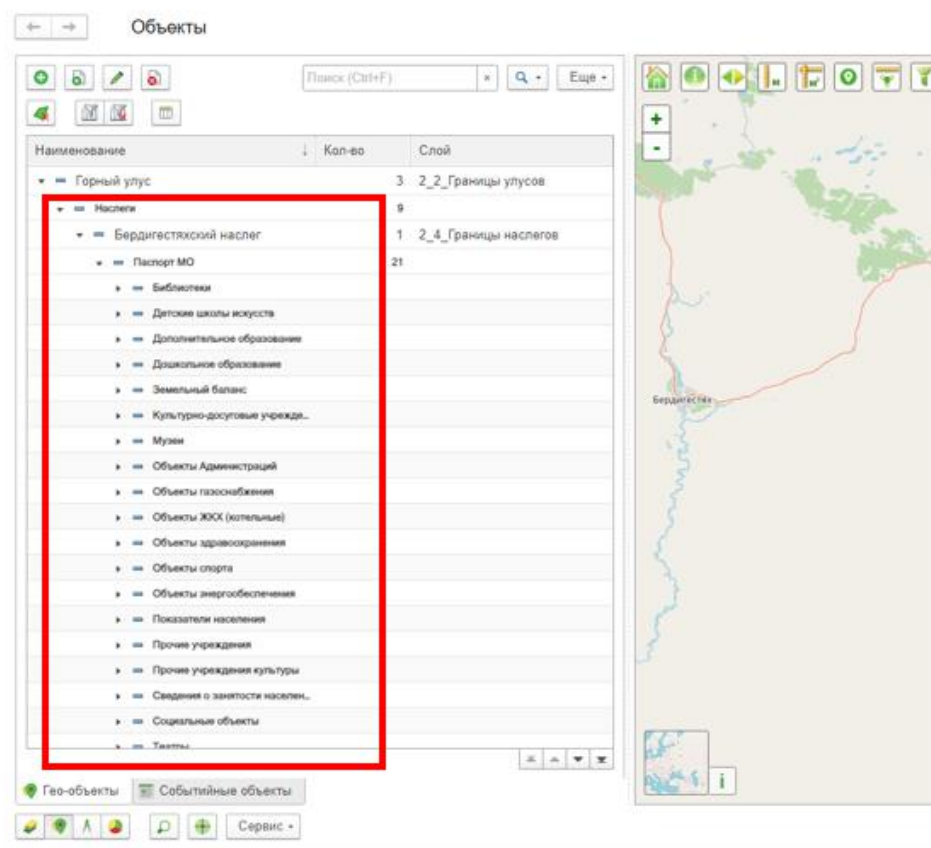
Объекты

Поиск (Ctrl+F)
Еще

| Наименование | Кол-во | Слой |
|---|---|---|
| Горный улус | 3 | 2_2_Границы улусов |
| Наслеги | 9 | |
| Бердигестяхский наслег | 1 | 2_4_Границы наслегов |
| Паспорт МО | 21 | |
| Библиотеки | | |
| Детские школы искусств | | |
| Дополнительное образование | | |
| Дошкольное образование | | |
| Земельный баланс | | |
| Культурно-досуговые учрежде... | | |
| Музеи | | |
| Объекты Администраций | | |
| Объекты газоснабжения | | |
| Объекты ЖКХ (котельные) | | |
| Объекты здравоохранения | | |
| Объекты спорта | | |
| Объекты энергообеспечения | | |
| Показатели населения | | |
| Прочие учреждения | | |
| Прочие учреждения культуры | | |
| Сведения о занятости населен... | | |
| Социальные объекты | | |
| Театры | | |

Гео-объекты
Событийные объекты
Сервис

+
-
Бердигестях
i